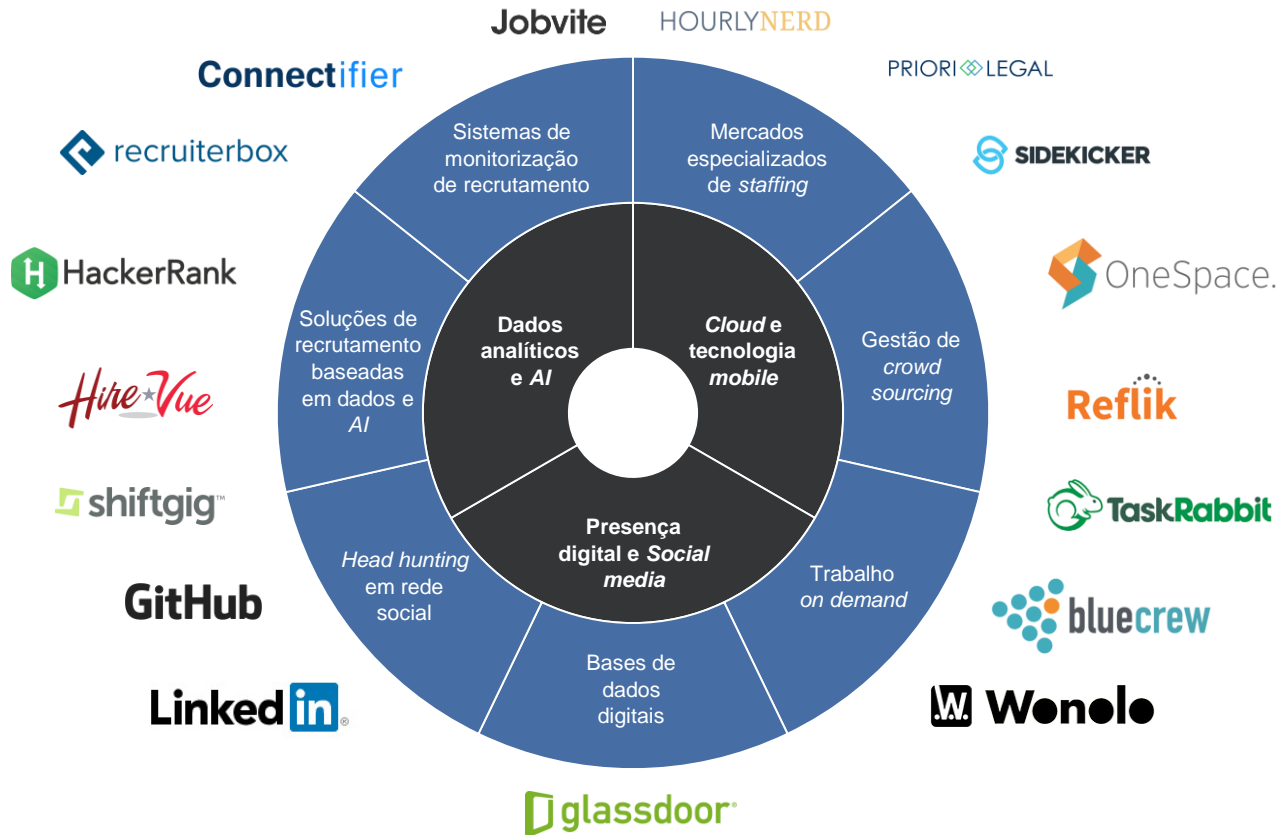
Jobvite

HOURLYNERD

Connectifier

PRIORI LEGAL

recruiterbox

SIDEKICKER

HackerRank

OneSpace.

HireVue

Reflik

shiftgig™

TaskRabbit

GitHub

bluecrew

LinkedIn®

W. Wonolo

glassdoor®

Sistemas de monitorização de recrutamento

Mercados especializados de *staffing*

Gestão de *crowd sourcing*

Trabalho *on demand*

Bases de dados digitais

*Head hunting* em rede social

Soluções de recrutamento baseadas em dados e *AI*

Dados analíticos e *AI*

*Cloud* e tecnologia *mobile*

Presença digital e *Social media*